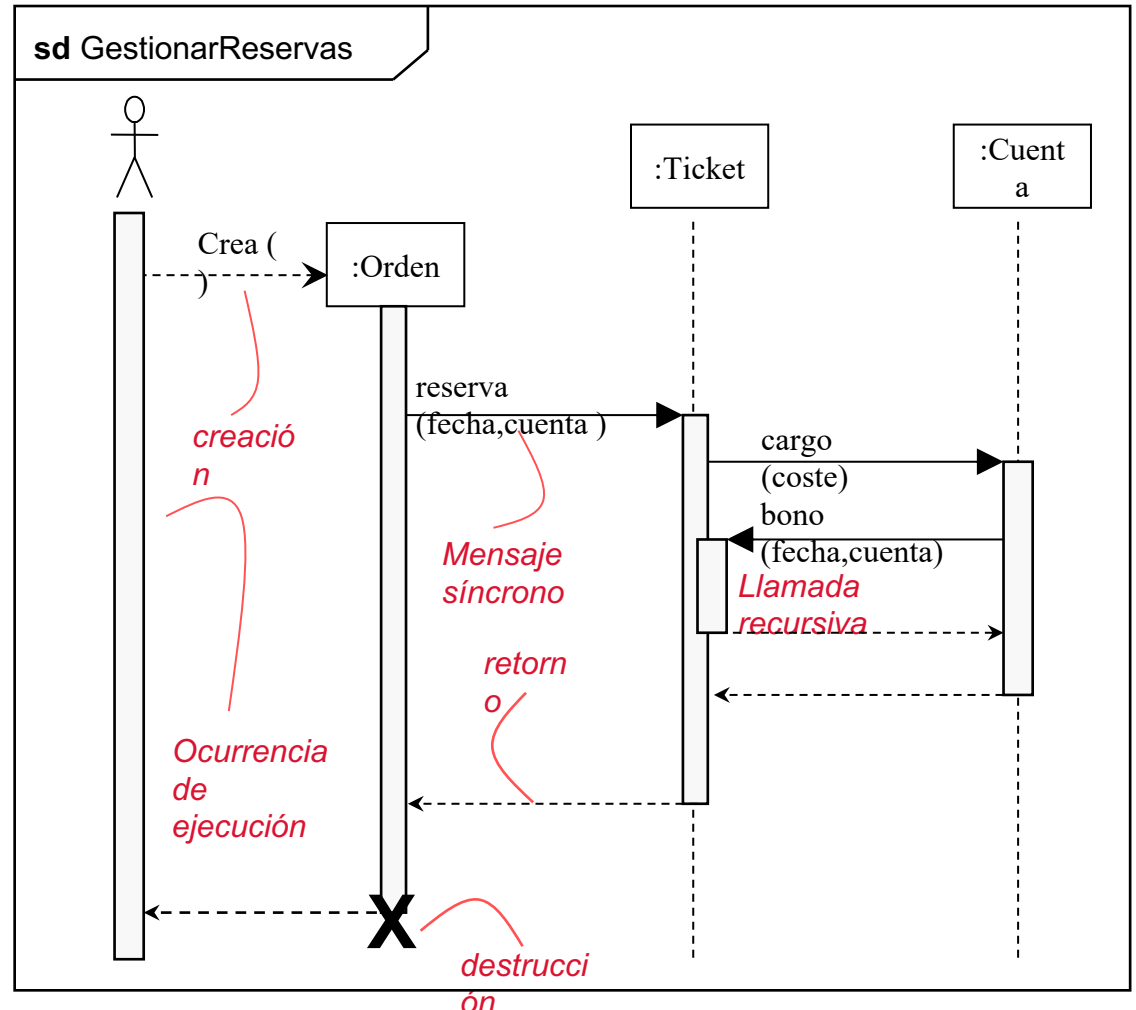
**sd** GestionarReservas

:Ticket

:Cuent a

Crea ( )

:Orden

reserva (fecha,cuenta )

cargo (coste)

bono (fecha,cuenta)

creació n

Mensaje síncrono

Llamada recursiva

retorn o

Ocurrencia de ejecución

X

destrucci ón